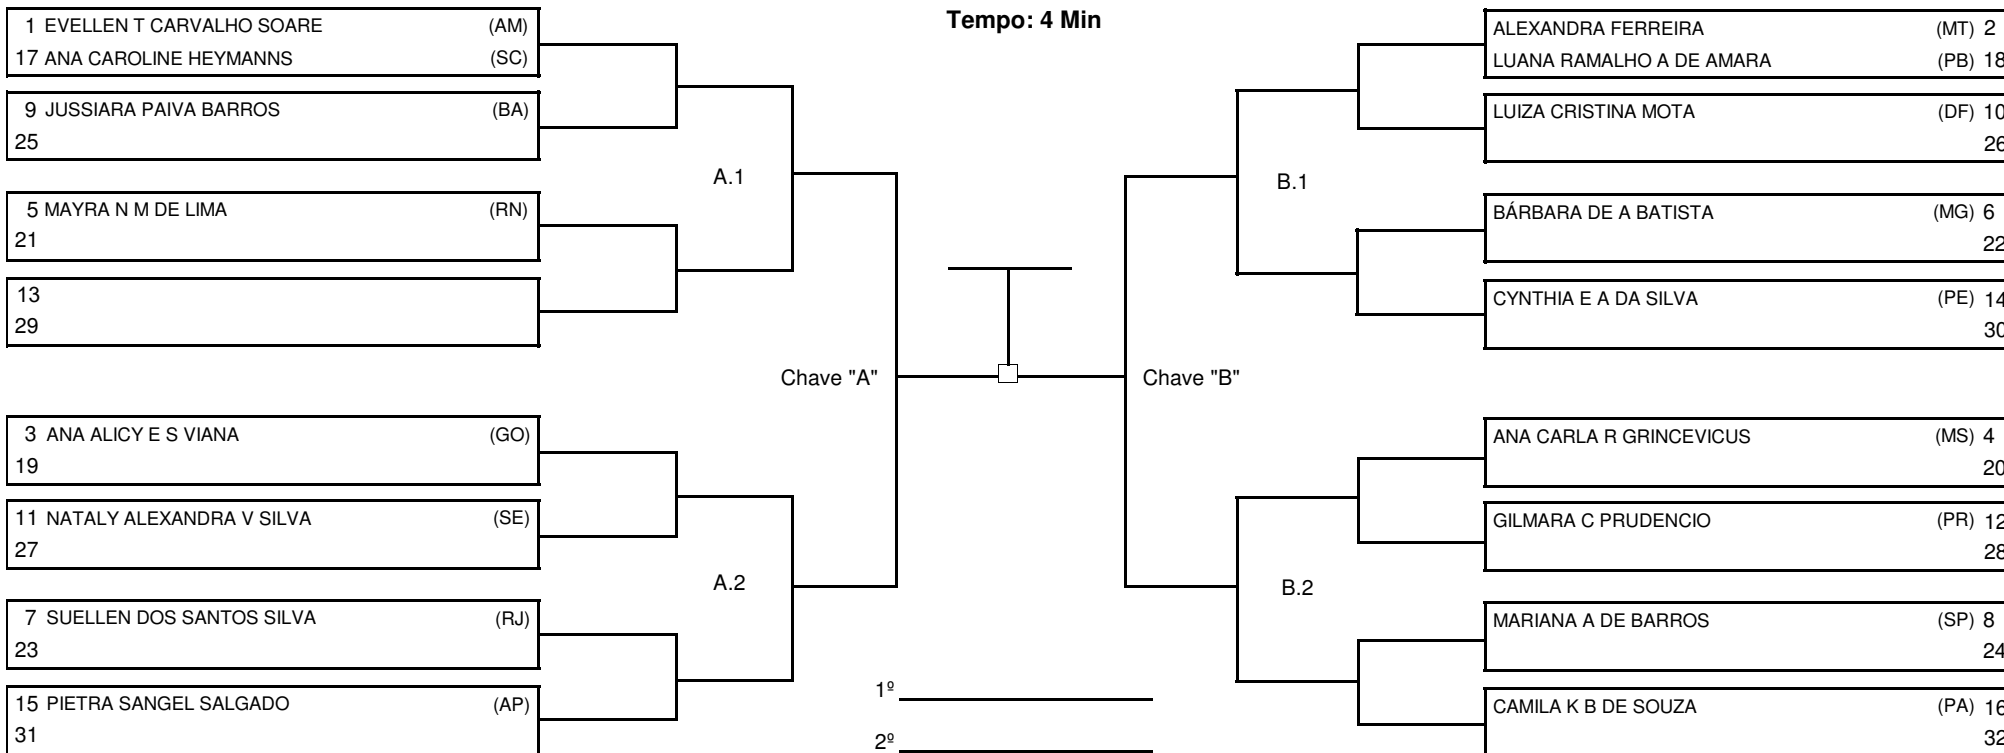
Tempo: 4 Min

1 EVELLEN T CARVALHO SOARE (AM)
17 ANA CAROLINE HEYMANNS (SC)
9 JUSSIARA PAIVA BARROS (BA)
25
5 MAYRA N M DE LIMA (RN)
21
13
29

A.1

3 ANA ALICY E S VIANA (GO)
19
11 NATALY ALEXANDRA V SILVA (SE)
27
7 SUELLEN DOS SANTOS SILVA (RJ)
23
15 PIETRA SANGEL SALGADO (AP)
31

A.2

Chave "A"

Chave "B"

1º

2º

ALEXANDRA FERREIRA (MT) 2
LUANA RAMALHO A DE AMARA (PB) 18
LUIZA CRISTINA MOTA (DF) 10
26
BÁRBARA DE A BATISTA (MG) 6
22
CYNTHIA E A DA SILVA (PE) 14
30

B.1

ANA CARLA R GRINCEVICUS (MS) 4
20
GILMARA C PRUDENCIO (PR) 12
28
MARIANA A DE BARROS (SP) 8
24
CAMILA K B DE SOUZA (PA) 16
32

B.2